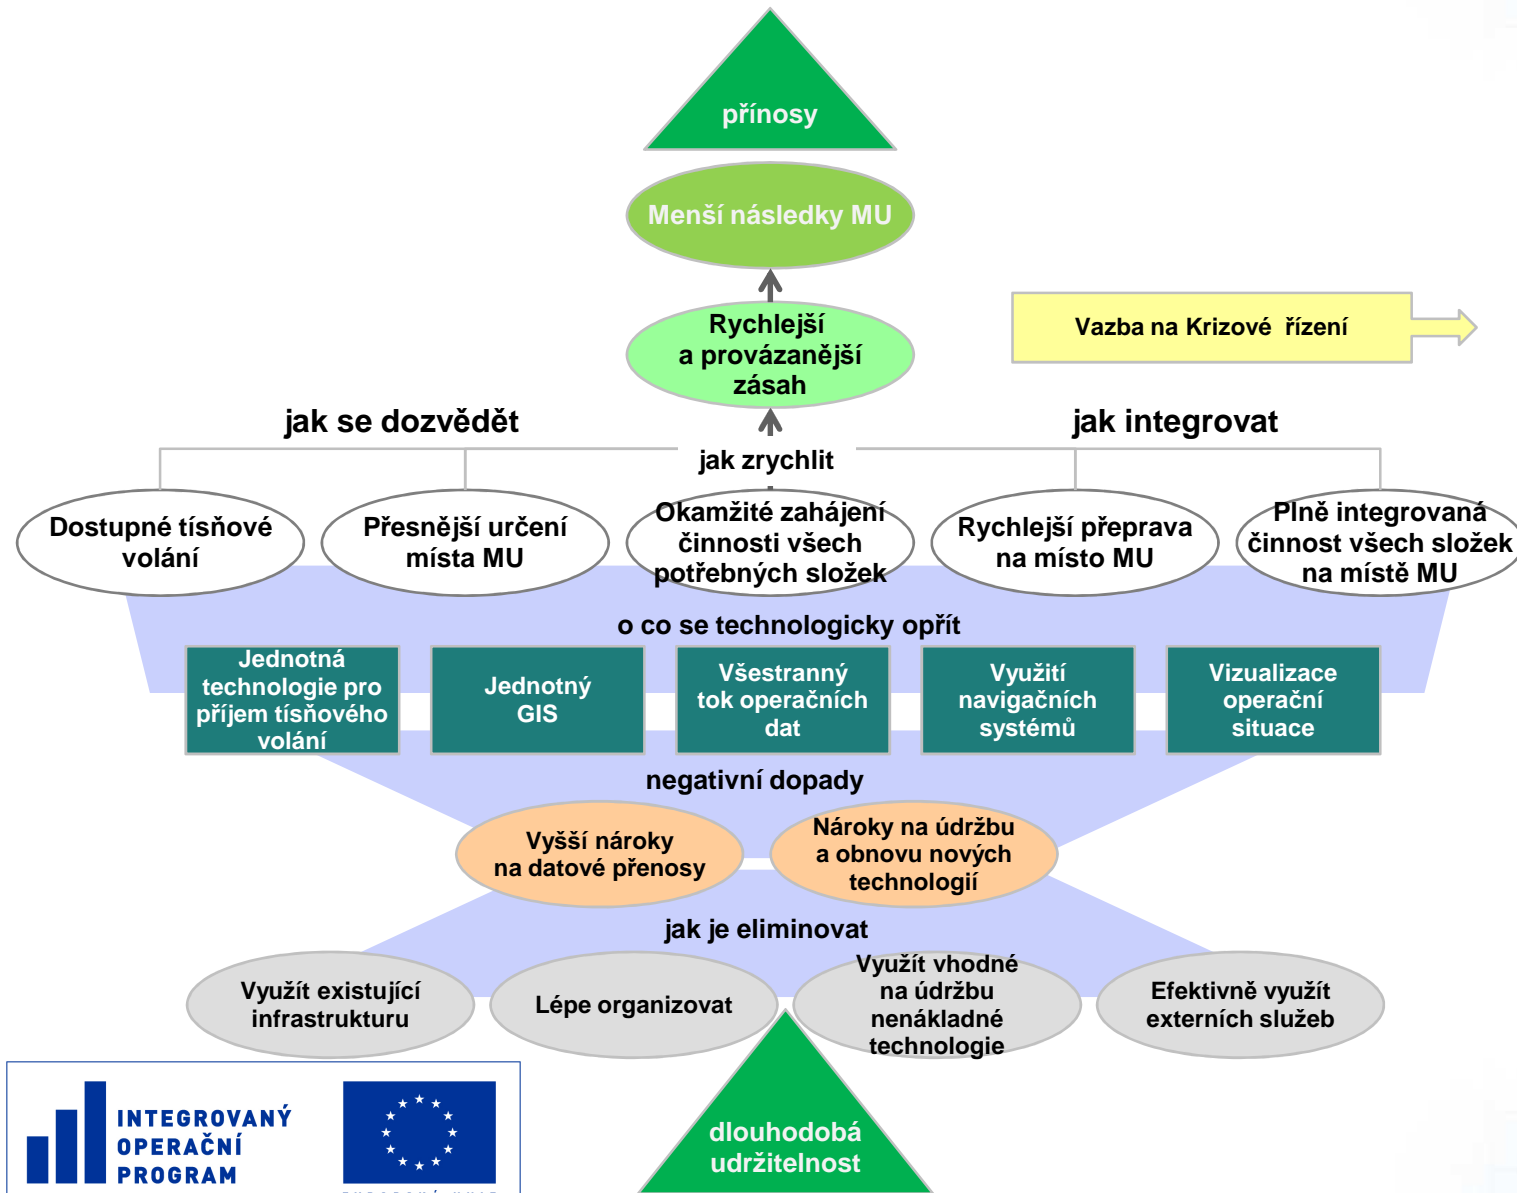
přínosy

Menší následky MU

Rychlejší a provázanější zásah

Vazba na Krizové řízení

jak se dozvědět

jak integrovat

jak zrychlit

Dostupné tísňové volání

Přesnější určení místa MU

Okamžité zahájení činnosti všech potřebných složek

Rychlejší přeprava na místo MU

Plně integrovaná činnost všech složek na místě MU

o co se technologicky opřít

Jednotná technologie pro příjem tísňového volání

Jednotný GIS

Všestranný tok operačních dat

Využití navigačních systémů

Vizualizace operační situace

negativní dopady

Vyšší nároky na datové přenosy

Nároky na údržbu a obnovu nových technologií

jak je eliminovat

Využít existující infrastrukturu

Lépe organizovat

Využít vhodné na údržbu nenákladné technologie

Efektivně využít externích služeb

INTEGROVANÝ OPERAČNÍ PROGRAM

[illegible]

dlouhodobá udržitelnost